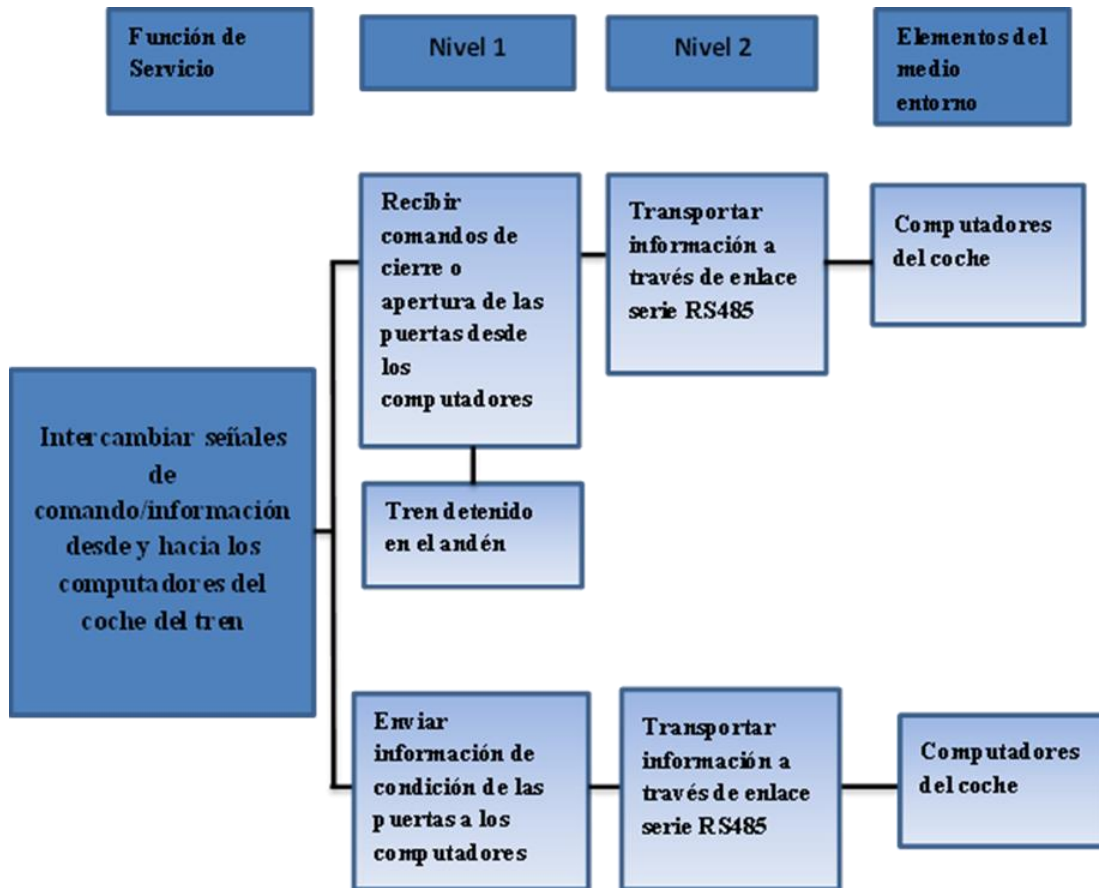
Función de Servicio

Nivel 1

Nivel 2

Elementos del medio entorno

Intercambiar señales de comando/información desde y hacia los computadores del coche del tren

Recibir comandos de cierre o apertura de las puertas desde los computadores

Transportar información a través de enlace serie RS485

Computadores del coche

Tren detenido en el andén

Enviar información de condición de las puertas a los computadores

Transportar información a través de enlace serie RS485

Computadores del coche